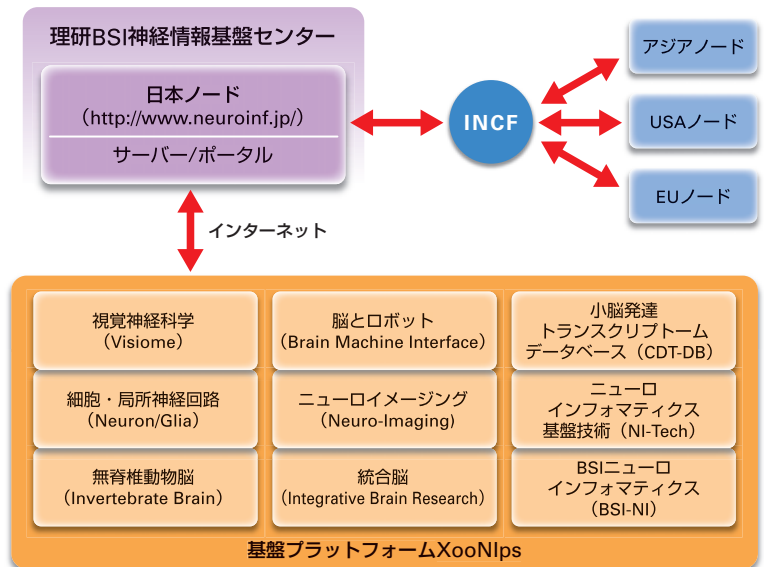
理研BSI神経情報基盤センター

日本ノード
（http://www.neuroinf.jp/）

サーバー/ポータル

INCF

アジアノード

USAノード

EUノード

インターネット

視覚神経科学
（Visiome）

脳とロボット
（Brain Machine Interface）

小脳発達
トランスクリプトーム
データベース（CDT-DB）

細胞・局所神経回路
（Neuron/Glia）

ニューロイメージング
（Neuro-Imaging）

ニューロ
インフォマティクス
基盤技術（NI-Tech）

無脊椎動物脳
（Invertebrate Brain）

統合脳
（Integrative Brain Research）

BSIニューロ
インフォマティクス
（BSI-NI）

基盤プラットフォームXooNIps